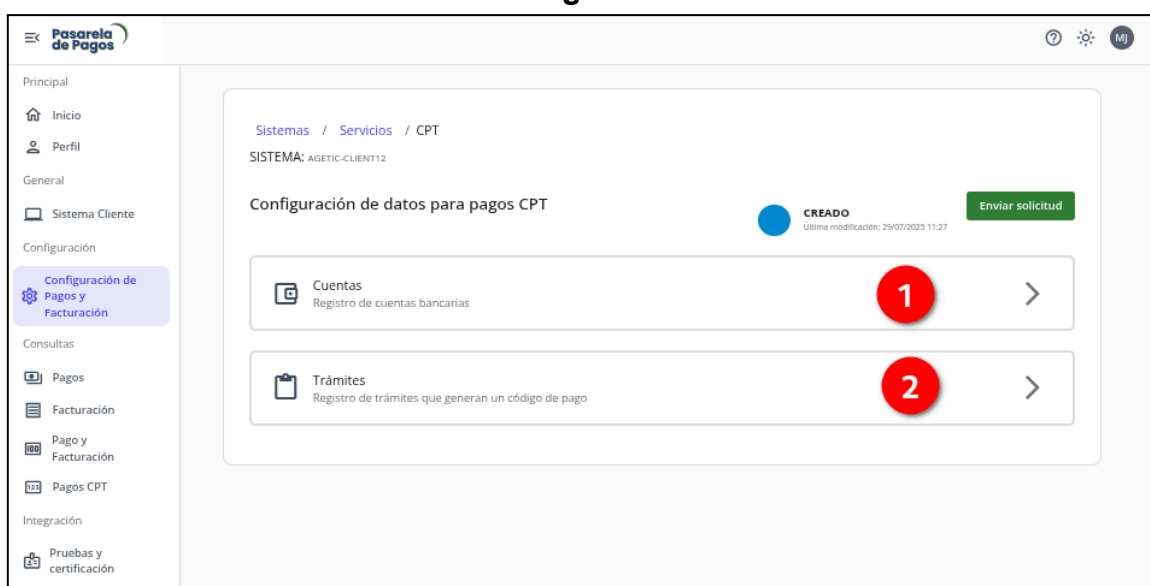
Pasarela de Pagos

MJ

Principal
Inicio
Perfil
General
Sistema Cliente
Configuración
Configuración de Pagos y Facturación
Consultas
Pagos
Facturación
Pago y Facturación
Pagos CPT
Integración
Pruebas y certificación

Sistemas / Servicios / CPT
SISTEMA: AGETIC-CLIENT12

Configuración de datos para pagos CPT

CREADO
Última modificación: 29/07/2025 11:27

Enviar solicitud

Cuentas
Registro de cuentas bancarias

1

Trámites
Registro de trámites que generan un código de pago

2